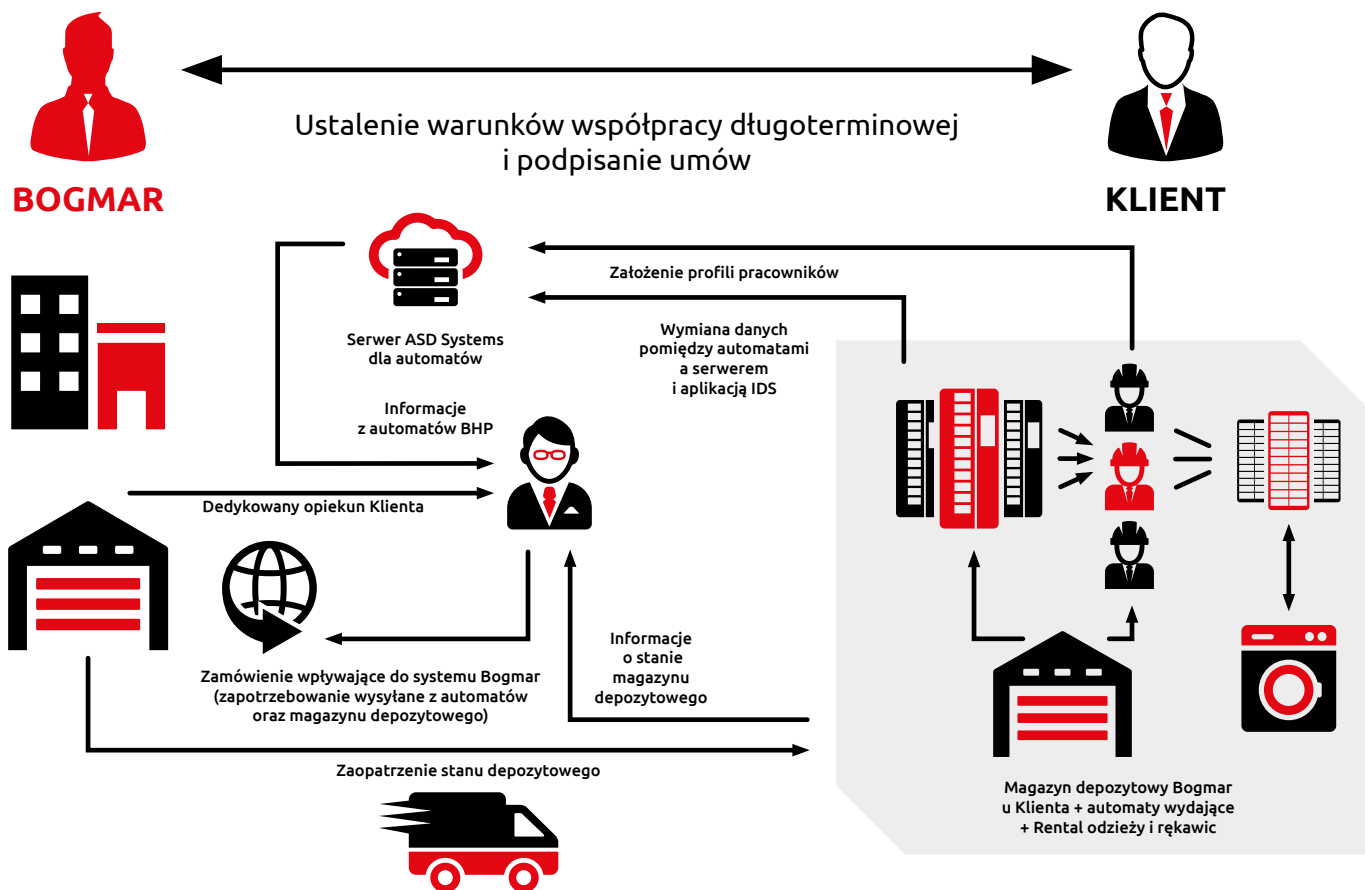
Ustalenie warunków współpracy długoterminowej i podpisanie umów

BOGMAR

KLIENT

Serwer ASD Systems dla automatów

Założenie profili pracowników

Wymiana danych pomiędzy automatami a serwerem i aplikacją IDS

Informacje z automatów BHP

Dedykowany opiekun Klienta

Zamówienie wpływające do systemu Bogmar (zapotrzebowanie wysyłane z automatów oraz magazynu depozytowego)

Informacje o stanie magazynu depozytowego

Zaopatrzenie stanu depozytowego

Magazyn depozytowy Bogmar u Klienta + automaty wydające + Rental odzieży i rękawic